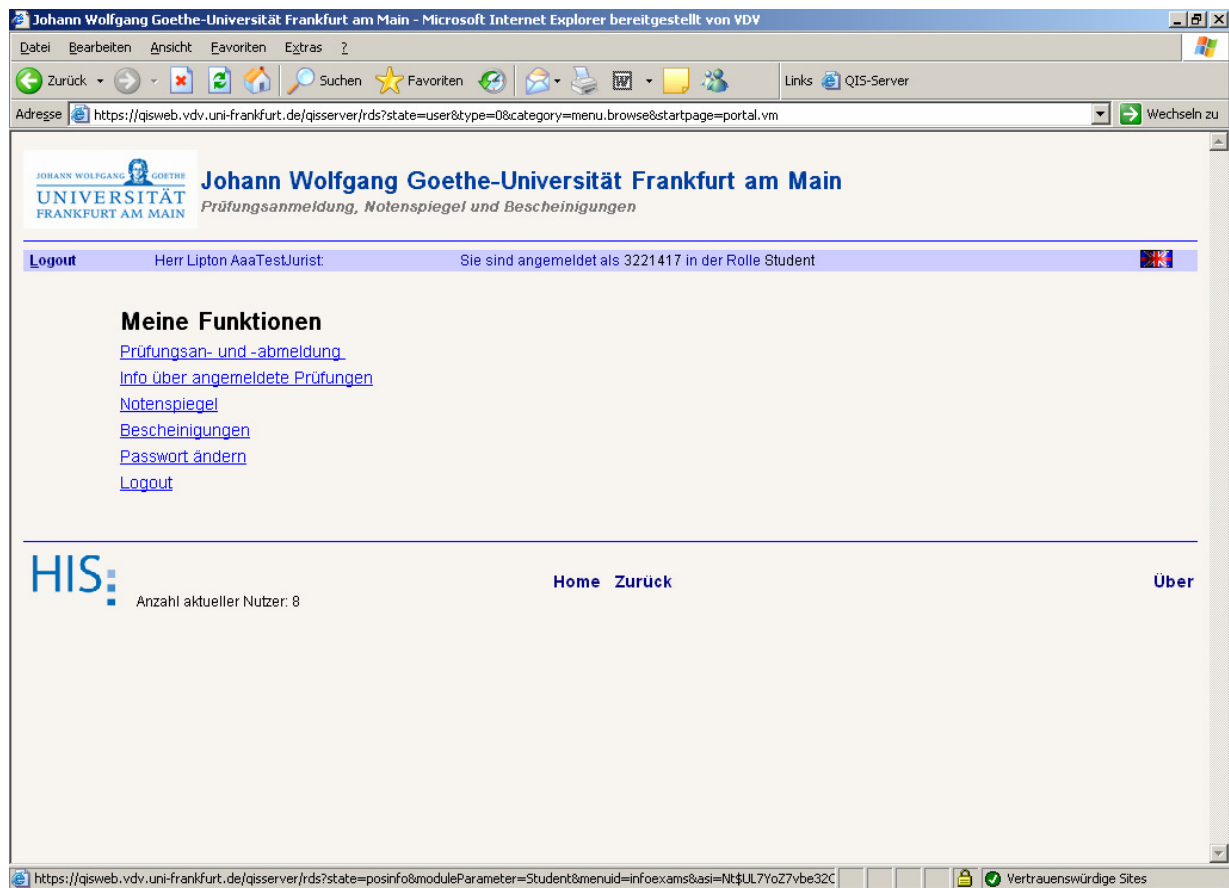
Johann Wolfgang Goethe-Universität Frankfurt am Main - Microsoft Internet Explorer bereitgestellt von VDV

Datei Bearbeiten Ansicht Favoriten Extras ?

Zurück Suchen Favoriten Links QIS-Server

Adresse https://qisweb.vdv.uni-frankfurt.de/qisserver/rds?state=user&type=0&category=menu.browse&startpage=portal.vm Wechseln zu

JOHANN WOLFGANG GOETHE UNIVERSITÄT FRANKFURT AM MAIN

Johann Wolfgang Goethe-Universität Frankfurt am Main
Prüfungsanmeldung, Notenspiegel und Bescheinigungen

Logout Herr Lipton AaaTestJurist: Sie sind angemeldet als 3221417 in der Rolle Student

Meine Funktionen
Prüfungsan- und -abmeldung
Info über angemeldete Prüfungen
Notenspiegel
Bescheinigungen
Passwort ändern
Logout

HIS:
Anzahl aktueller Nutzer: 8

Home Zurück

Über

https://qisweb.vdv.uni-frankfurt.de/qisserver/rds?state=posinfo&moduleParameter=Student&menuid=infoexams&asi=Nt$UL7YoZ7vbe32C

Vertrauenswürdige Sites